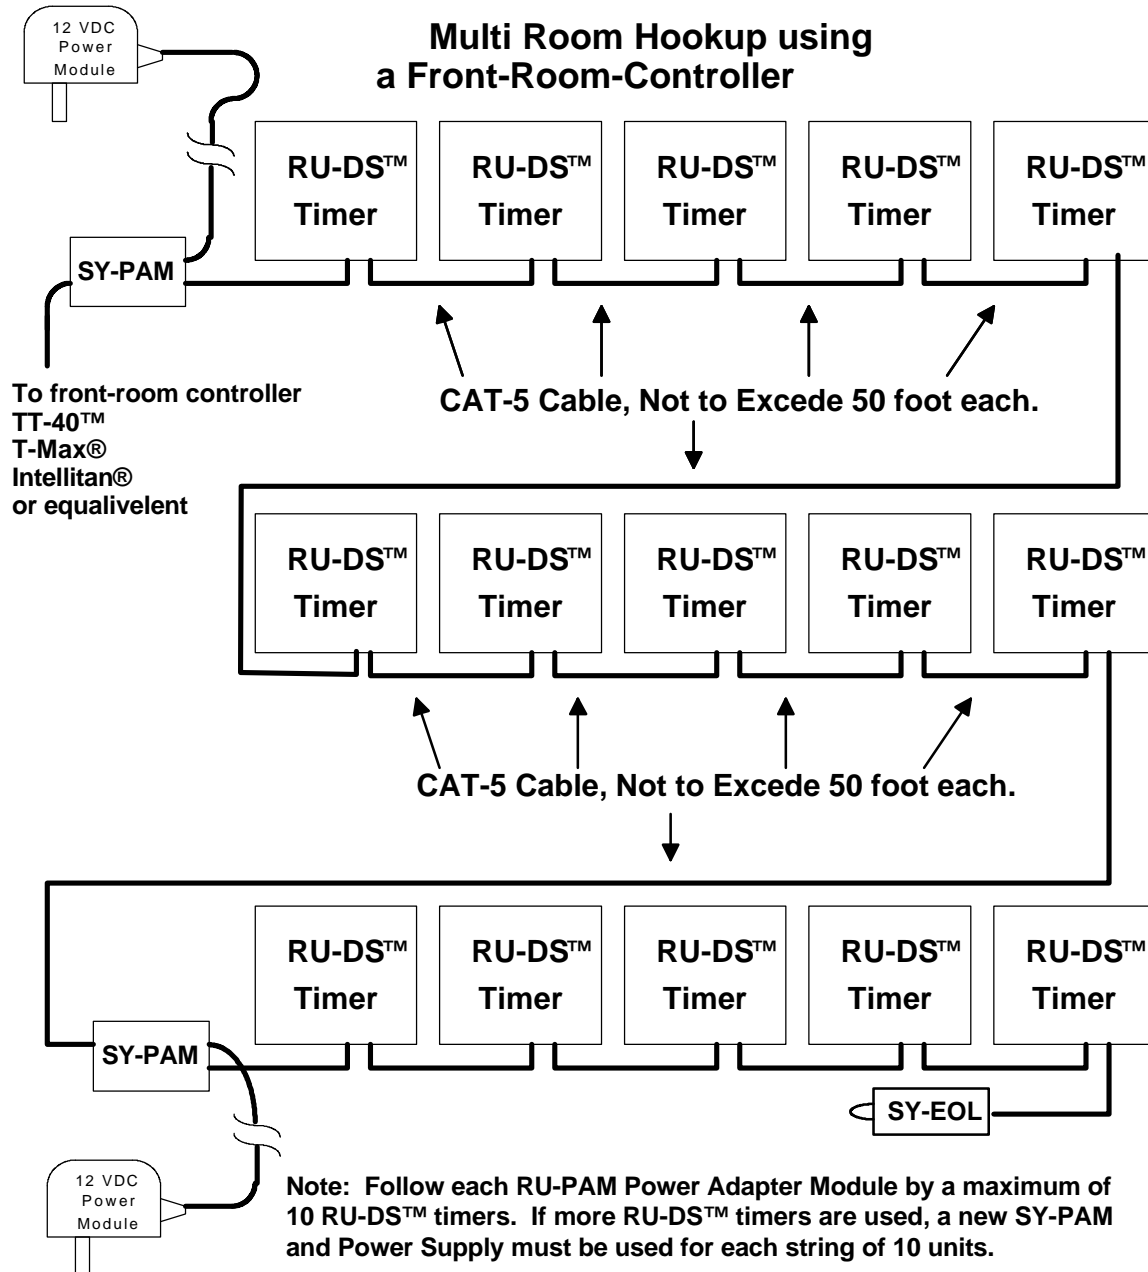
12 VDC Power Module

Multi Room Hookup using a Front-Room-Controller

RU-DS™ Timer

RU-DS™ Timer

RU-DS™ Timer

RU-DS™ Timer

RU-DS™ Timer

SY-PAM

To front-room controller
TT-40™
T-Max®
Intellitan®
or equalivelent

CAT-5 Cable, Not to Excede 50 foot each.

RU-DS™ Timer

RU-DS™ Timer

RU-DS™ Timer

RU-DS™ Timer

RU-DS™ Timer

CAT-5 Cable, Not to Excede 50 foot each.

RU-DS™ Timer

RU-DS™ Timer

RU-DS™ Timer

RU-DS™ Timer

RU-DS™ Timer

SY-PAM

SY-EOL

12 VDC Power Module

Note: Follow each RU-PAM Power Adapter Module by a maximum of 10 RU-DS™ timers. If more RU-DS™ timers are used, a new SY-PAM and Power Supply must be used for each string of 10 units.